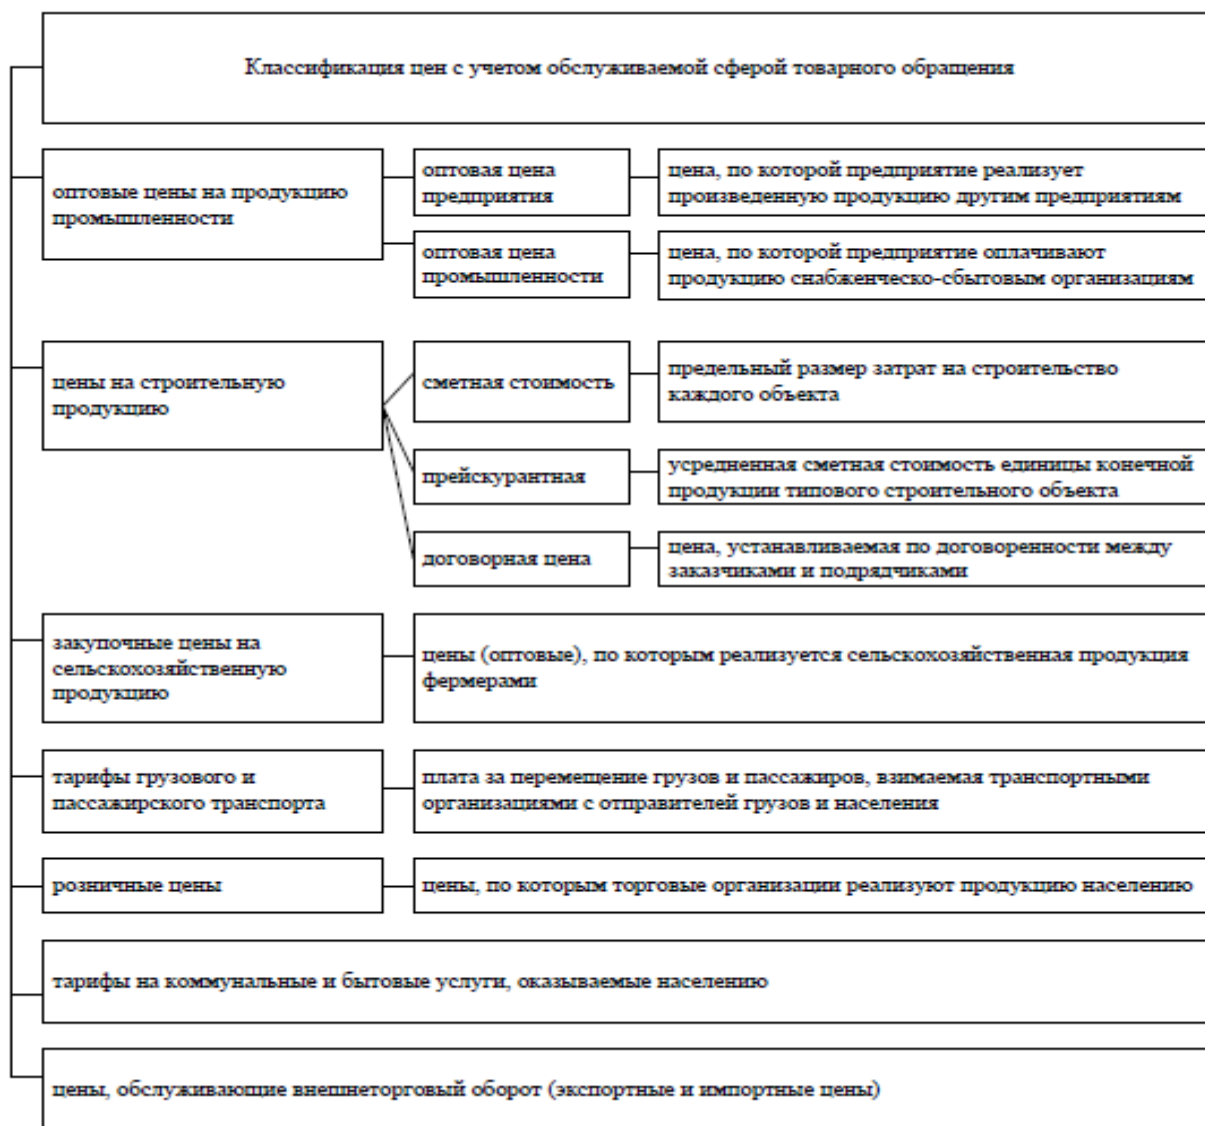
Классификация цен с учетом обслуживаемой сферой товарного обращения

оптовые цены на продукцию промышленности

оптовая цена предприятия

цена, по которой предприятие реализует произведенную продукцию другим предприятиям

оптовая цена промышленности

цена, по которой предприятие оплачивают продукцию снабженческо-сбытовым организациям

цены на строительную продукцию

сметная стоимость

предельный размер затрат на строительство каждого объекта

прейскурантная

усредненная сметная стоимость единицы конечной продукции типового строительного объекта

договорная цена

цена, устанавливаемая по договоренности между заказчиками и подрядчиками

закупочные цены на сельскохозяйственную продукцию

цены (оптовые), по которым реализуется сельскохозяйственная продукция фермерами

тарифы грузового и пассажирского транспорта

плата за перемещение грузов и пассажиров, взимаемая транспортными организациями с отправителей грузов и населения

розничные цены

цены, по которым торговые организации реализуют продукцию населению

тарифы на коммунальные и бытовые услуги, оказываемые населению

цены, обслуживающие внешнеторговый оборот (экспортные и импортные цены)